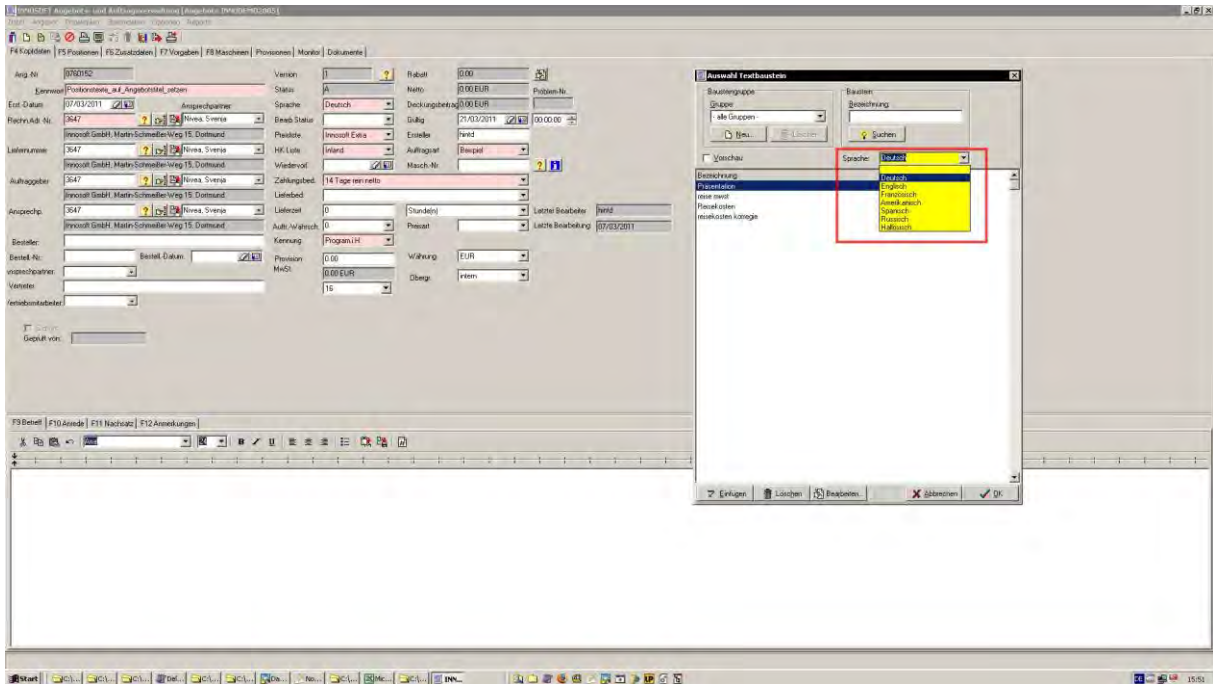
INNOSOFT Angebots- und Auftragsverwaltung [Angebote INNOSOFT02005]
Datei Angebot Positionen Bearbeiten Optionen Reports

F4 Kopfdaten | F5 Positionen | F6 Zusatzdaten | F7 Vorgaben | F8 Maschinen | Provisionen | Monitor | Dokumente

Ang.-Nr. 0760152
Kennwort Positionstexte_auf_Angebotstitel_setzen
Erst.-Datum 07/03/2011
Ansprechpartner
Rechn.Adr.-Nr. 3647 Nivea, Svenja
Innosoft GmbH, Martin-Schmeißer-Weg 15, Dortmund
Lieferanschr. 3647 Nivea, Svenja
Innosoft GmbH, Martin-Schmeißer-Weg 15, Dortmund
Auftraggeber 3647 Nivea, Svenja
Innosoft GmbH, Martin-Schmeißer-Weg 15, Dortmund
Ansprechp. 3647 Nivea, Svenja
Innosoft GmbH, Martin-Schmeißer-Weg 15, Dortmund
Besteller
Bestell.-Nr. Bestell.-Datum
Ansprechpartner
Vermittler
Vertriebsmitarbeiter
Geprüft von:

Version 1
Status A
Sprache Deutsch
Bearb.Status
Preisliste Innosoft Extra
HK Liste Inland
Wiedervorl.
Zahlungsbed. 14 Tage rein netto
Lieferbed.
Lieferzeit 0
Auftr.-Wahrsch. 0
Kennung Program.I.H.
Provision 0.00
MwSt. 0.00 EUR
16

Rabatt 0.00
Netto 0.00 EUR
Deckungsbeitrag 0.00 EUR
Gültig 21/03/2011 00:00:00
Ersteller hintd
Auftragsart Beispiel
Masch.-Nr.
Stunde(n)
Preisart
Währung EUR
Übergr. intern
Problem-Nr.
Letzter Bearbeiter hintd
Letzte Bearbeitung 07/03/2011

F9 Betreff | F10 Anrede | F11 Nachsatz | F12 Anmerkungen

Auswahl Textbaustein
Bausteingruppe
Gruppe
- alle Gruppen -
Neu... Löschen
Baustein
Bezeichnung
Suchen
Vorschau
Sprache: Deutsch
Deutsch
Englisch
Französisch
Amerikanisch
Spanisch
Russisch
Italienisch
Bezeichnung
Präsentation
reise mwst
Reisekosten
reisekosten korregie
Einfügen Löschen Bearbeiten... Abbrechen OK

Start
15:51